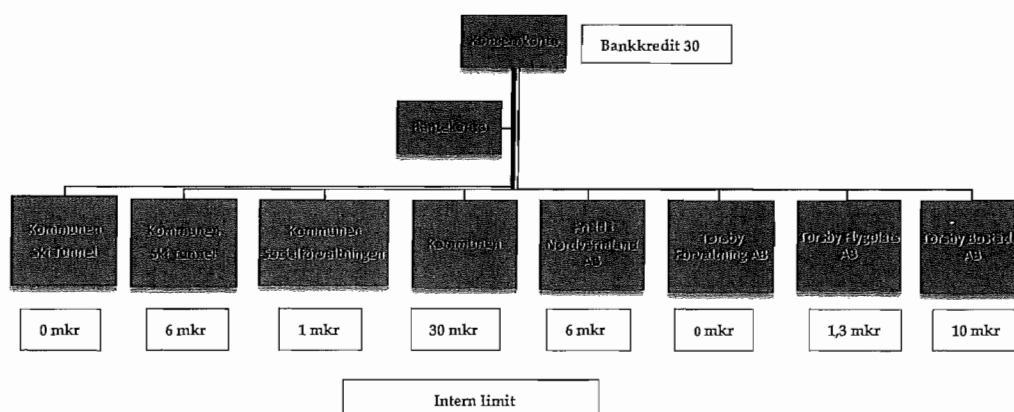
Koncernkonto

Bankkredit 30

Ränteknkto

Kommunen Ski tunnel

Kommunen Ski tunnel

Kommunen Socialförvaltningen

Kommunen

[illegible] Nordvärmland AB

Torsby Förvaltning AB

Torsby Flygplats AB

Torsby Bostäder AB

0 mkr

6 mkr

1 mkr

30 mkr

6 mkr

0 mkr

1,3 mkr

10 mkr

Intern limit